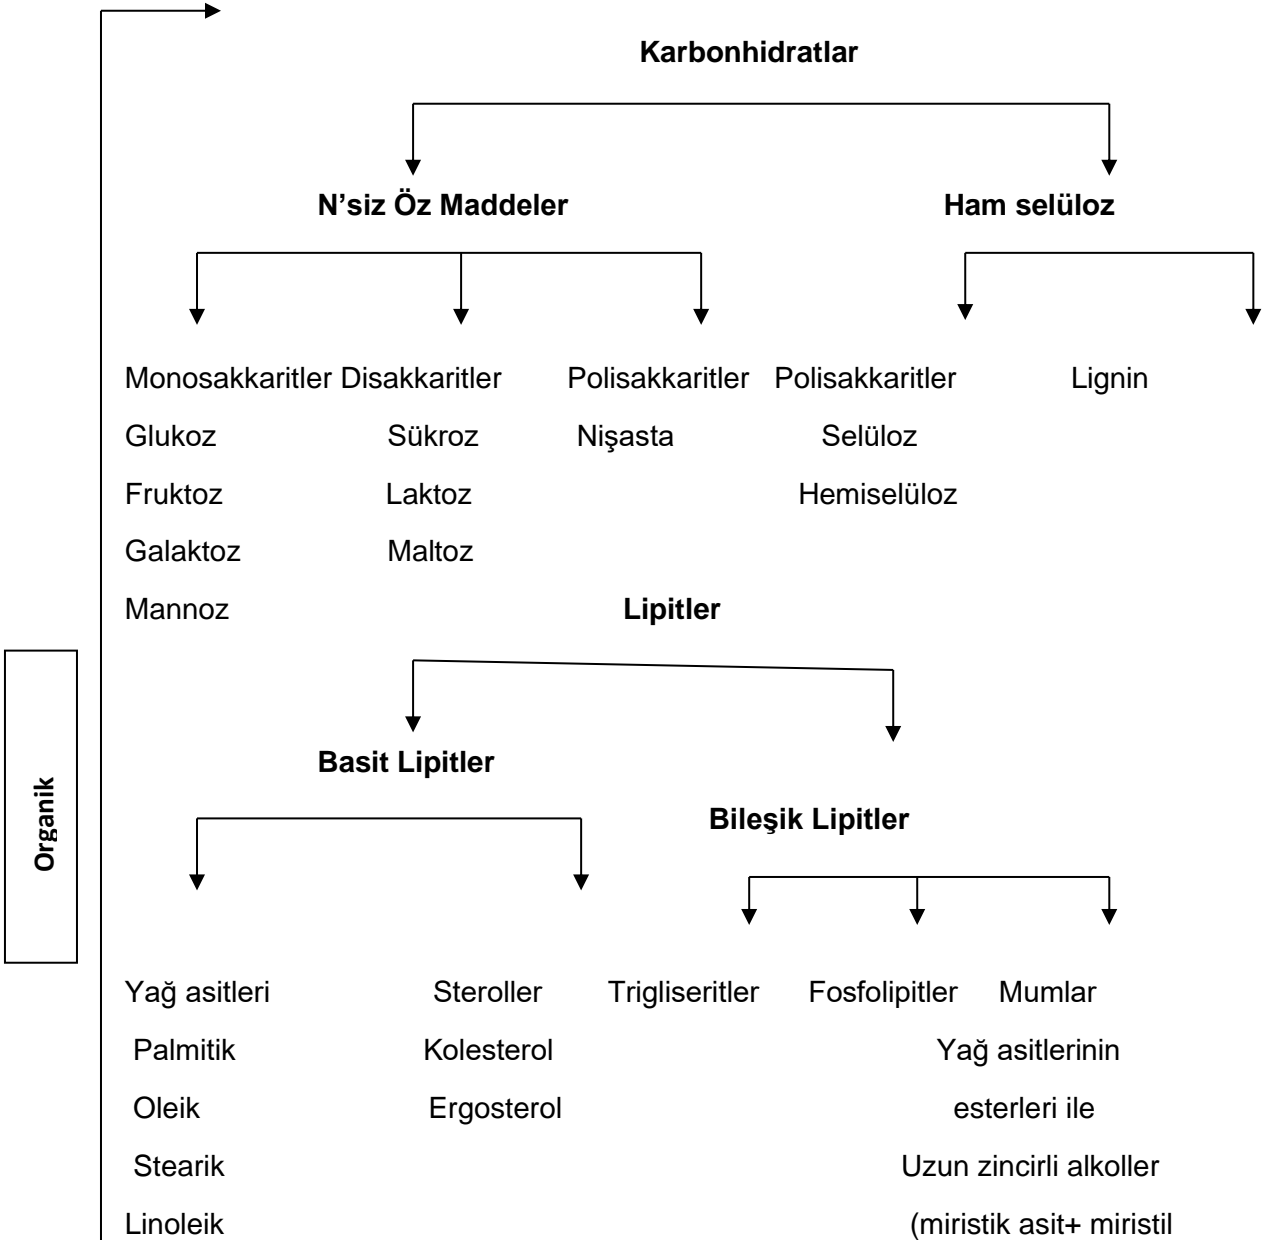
Karbonhidratlar

N'siz Öz Maddeler

Ham selüloz

Monosakkaritler
Glukoz
Fruktoz
Galaktoz
Mannoz

Disakkaritler
Sükroz
Laktoz
Maltoz

Polisakkaritler
Nişasta

Polisakkaritler
Selüloz
Hemiselüloz

Lignin

Lipitler

Basit Lipitler

Bileşik Lipitler

Organik

Yağ asitleri
Palmitik
Oleik
Stearik
Linoleik

Steroller
Kolesterol
Ergosterol

Trigliseritler

Fosfolipitler

Mumlar
Yağ asitlerinin
esterleri ile
Uzun zincirli alkoller
(miristik asit+ miristil